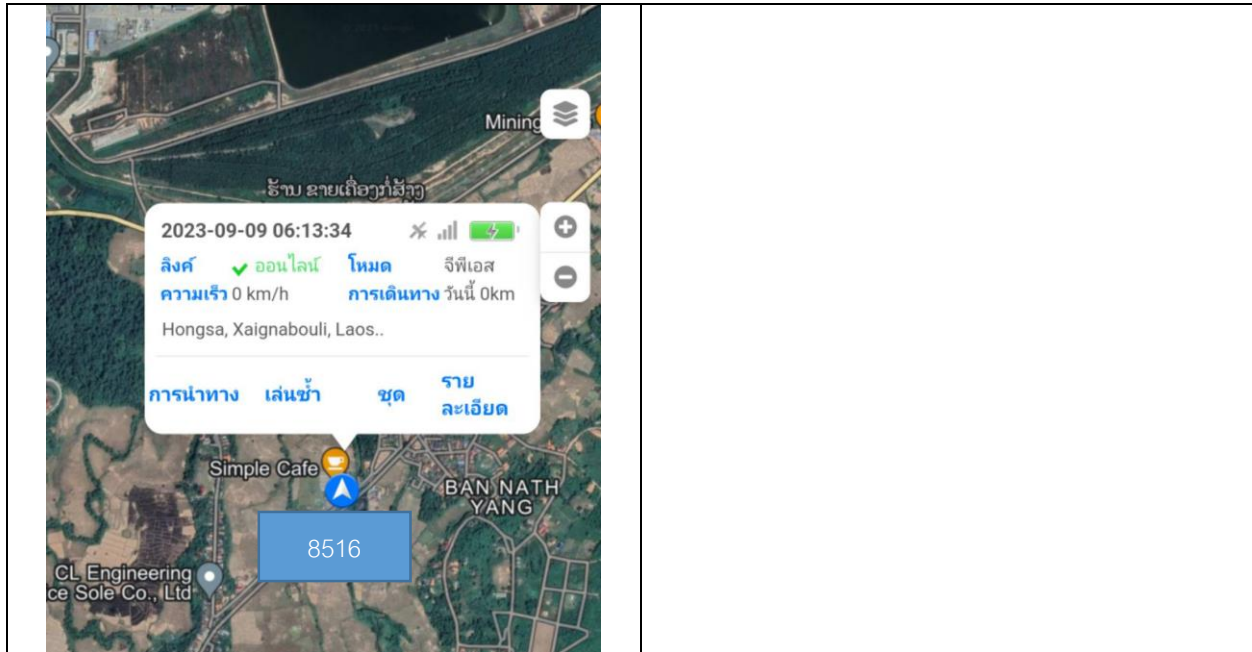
Mining

ຮ້ານ ຂາຍເຄື່ອງກໍ່ສ້າງ

2023-09-09 06:13:34

ลิงค์ ออนไลน์ โหมด จีพีเอส
ความเร็ว 0 km/h การเดินทาง วันนี้ 0km

Hongsa, Xaignabouli, Laos..

การนำทาง เล่นซ้ำ ชุด รายละเอียด

Simple Cafe

BAN NATH YANG

8516

CL Engineering ce Sole Co., Ltd